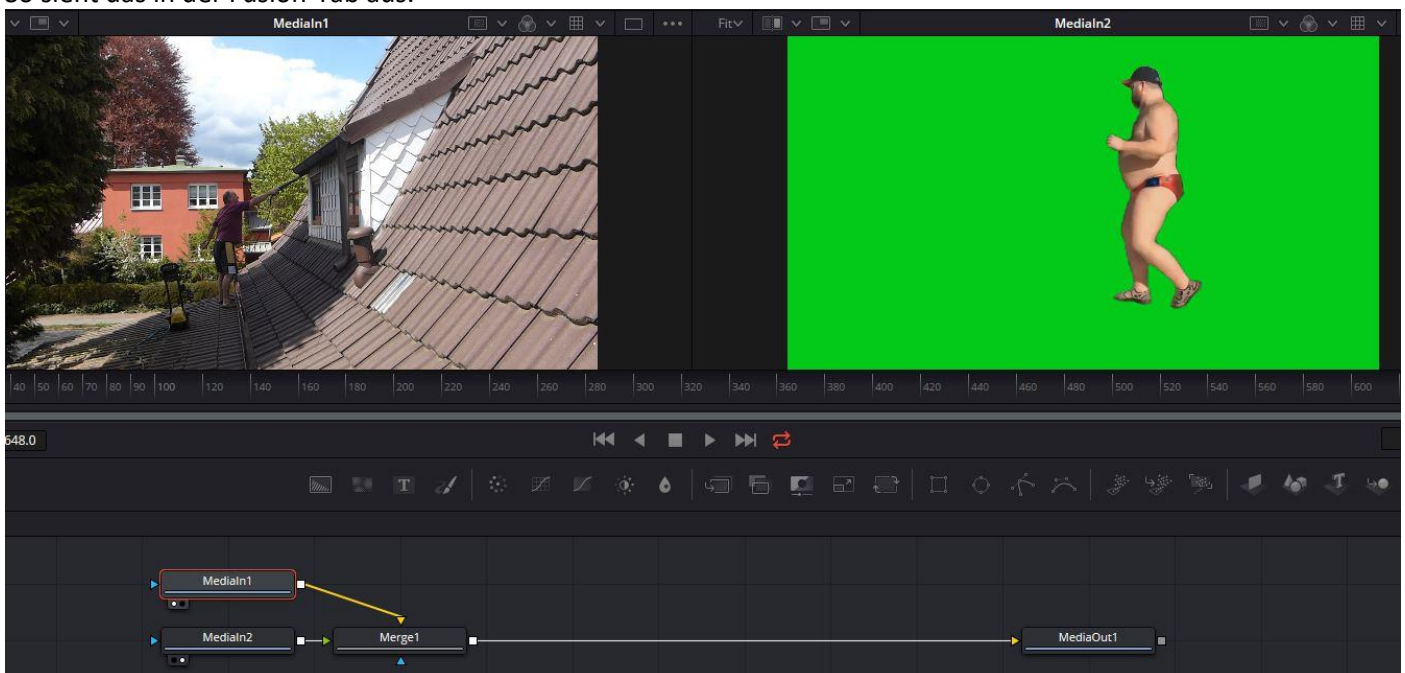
So sieht das in der Fusion-Tab aus:

MediaIn1

Fit

MediaIn2

40 50 60 70 80 90 100 120 140 160 180 200 220 240 260 280 300 320 340 360 380 400 420 440 460 480 500 520 540 560 580 600

648.0

MediaIn1

MediaIn2

Merge1

MediaOut1